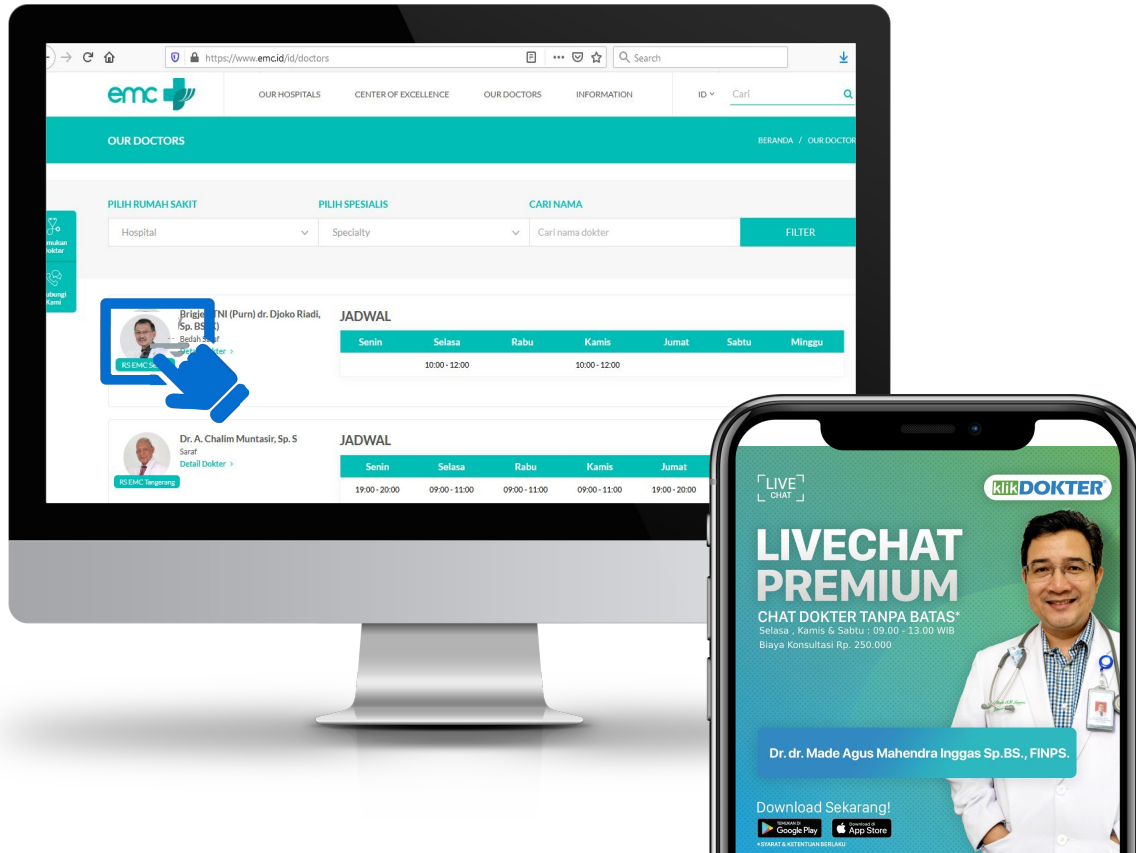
https://www.emc.id/id/doctors

Search

emc

OUR HOSPITALS CENTER OF EXCELLENCE OUR DOCTORS INFORMATION ID Cari

OUR DOCTORS

BERANDA / OUR DOCTOR

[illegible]mukan Dokter

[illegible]ubungi Kami

PILIH RUMAH SAKIT
Hospital

PILIH SPESIALIS
Specialty

CARI NAMA
Cari nama dokter

FILTER

Brigje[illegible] TNI (Purn) dr. Djoko Riadi, Sp. BS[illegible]
Bedah S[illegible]
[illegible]
RS EMC S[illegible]

JADWAL

| Senin | Selasa | Rabu | Kamis | Jumat | Sabtu | Minggu |
|---|---|---|---|---|---|---|
| | 10:00 - 12:00 | | 10:00 - 12:00 | | | |

Dr. A. Chalim Muntasir, Sp. S
Saraf
Detail Dokter ›
RS EMC Tangerang

JADWAL

| Senin | Selasa | Rabu | Kamis | Jumat |
|---|---|---|---|---|
| 19:00 - 20:00 | 09:00 - 11:00 | 09:00 - 11:00 | 09:00 - 11:00 | 19:00 - 20:00 |

LIVE CHAT

klikDOKTER

LIVECHAT PREMIUM
CHAT DOKTER TANPA BATAS*
Selasa , Kamis & Sabtu : 09.00 - 13.00 WIB
Biaya Konsultasi Rp. 250.000

Dr. dr. Made Agus Mahendra Inggas Sp.BS., FINPS.

Download Sekarang!
TEMUKAN DI Google Play
Download di App Store
*SYARAT & KETENTUAN BERLAKU